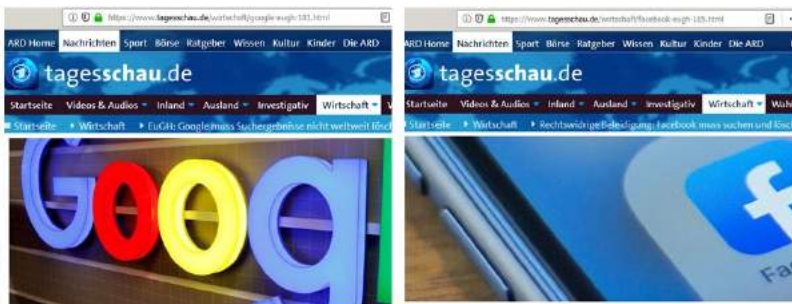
https://www.tagesschau.de/wirtschaft/google-eugh-101.html

ARD Home Nachrichten Sport Börse Ratgeber Wissen Kultur Kinder Die ARD

tagesschau.de

Startseite Videos & Audios Inland Ausland Investigativ Wirtschaft

Startseite Wirtschaft EuGH: Google muss Suchergebnisse nicht weltweit lösc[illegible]

Goog

https://www.tagesschau.de/wirtschaft/facebook-eugh-105.html

ARD Home Nachrichten Sport Börse Ratgeber Wissen Kultur Kinder Die ARD

tagesschau.de

Startseite Videos & Audios Inland Ausland Investigativ Wirtschaft Wah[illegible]

Startseite Wirtschaft Rechtswidrige Beleidigung: facebook muss suchen und lösc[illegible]

f

Fa